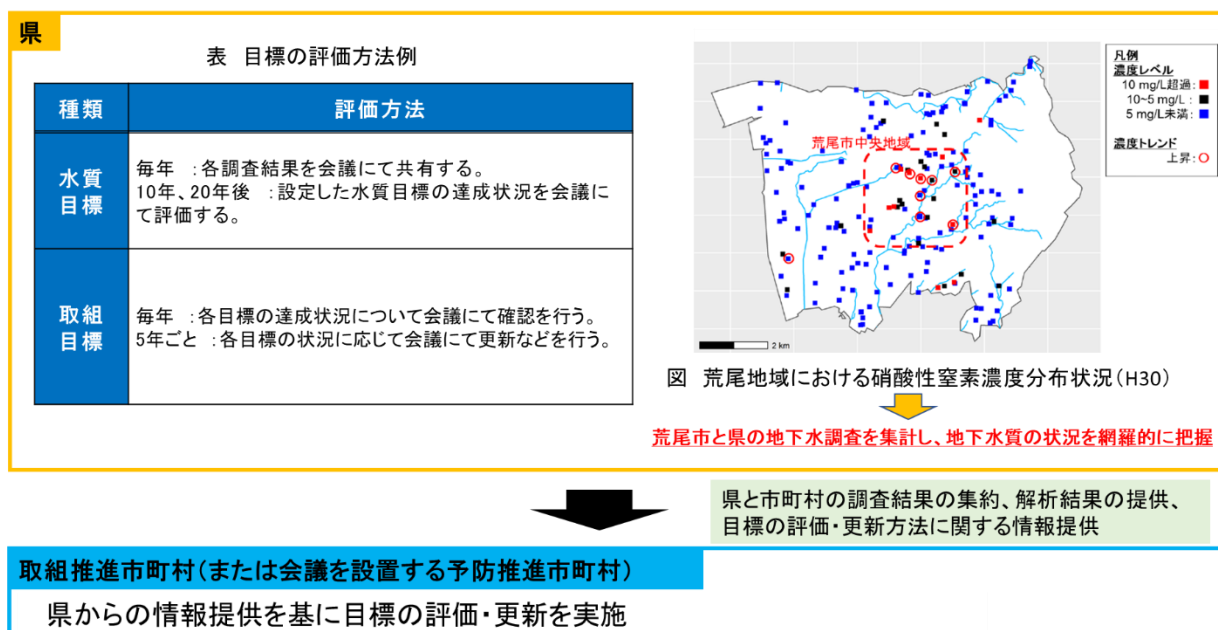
県

表 目標の評価方法例

| 種類 | 評価方法 |
|---|---|
| 水質目標 | 毎年 :各調査結果を会議にて共有する。 10年、20年後 :設定した水質目標の達成状況を会議にて評価する。 |
| 取組目標 | 毎年 :各目標の達成状況について会議にて確認を行う。 5年ごと :各目標の状況に応じて会議にて更新などを行う。 |

凡例
濃度レベル
10 mg/L超過：
10~5 mg/L：
5 mg/L未満：
濃度トレンド
上昇：

荒尾市中央地域

2 km

図 荒尾地域における硝酸性窒素濃度分布状況（H30）

荒尾市と県の地下水調査を集計し、地下水質の状況を網羅的に把握

県と市町村の調査結果の集約、解析結果の提供、目標の評価・更新方法に関する情報提供

取組推進市町村（または会議を設置する予防推進市町村）

県からの情報提供を基に目標の評価・更新を実施